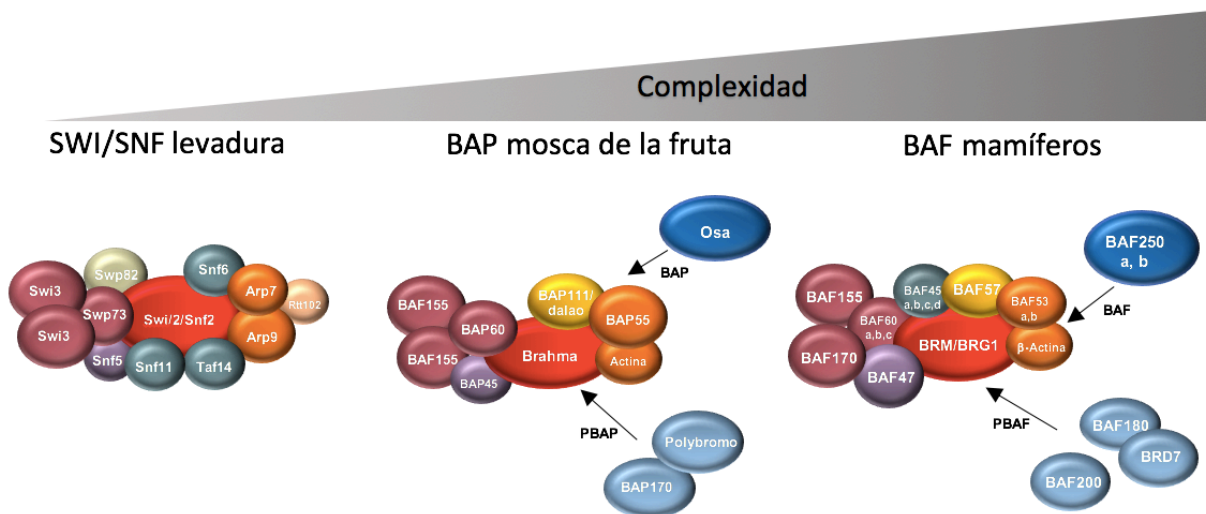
Complexidad

SWI/SNF levadura

Swi3
Swp82
Snf6
Arp7
Rtt102
Swi3
Swp73
Swi/2/Snf2
Arp9
Snf5
Snf11
Taf14

BAP mosca de la fruta

Osa
BAP
BAF155
BAP60
BAP111/ dalao
BAP55
BAF155
Brahma
Actina
BAP45
PBAP
Polybromo
BAP170

BAF mamíferos

BAF250 a, b
BAF155
BAF45 a,b,c,d
BAF57
BAF53 a,b
BAF
BAF60 a,b,c
BAF170
BRM/BRG1
β-Actina
BAF47
PBAF
BAF180
BRD7
BAF200